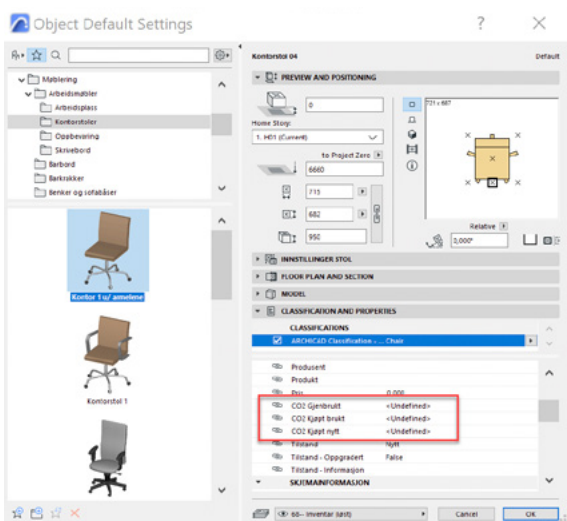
Object Default Settings

?

Møblering
Arbeidsmøbler
Arbeidsplass
Kontorstoler
Oppbevaring
Skrivebord
Barbord
Barkrokker
Benker og sofabåser

Kontor 1 u/ armlene

Kontorstol 1

Kontorstol 04

Default

PREVIEW AND POSITIONING

0

Home Story:

1. H01 (Current)

to Project Zero

6660

715

682

950

731 x 687

Relative

0,000°

INNSTILLINGER STOL

FLOOR PLAN AND SECTION

MODEL

CLASSIFICATION AND PROPERTIES

CLASSIFICATIONS

ARCHICAD Classification - ... Chair

Produsent
Produkt
Pris 0,000
CO2 Gjenbrukt <Undefined>
CO2 Kjøpt brukt <Undefined>
CO2 Kjøpt nytt <Undefined>
Tilstand Nytt
Tilstand - Oppgradert False
Tilstand - Informasjon

SKJEMAINFORMASJON

66 - Inventar (løst)

Cancel

OK